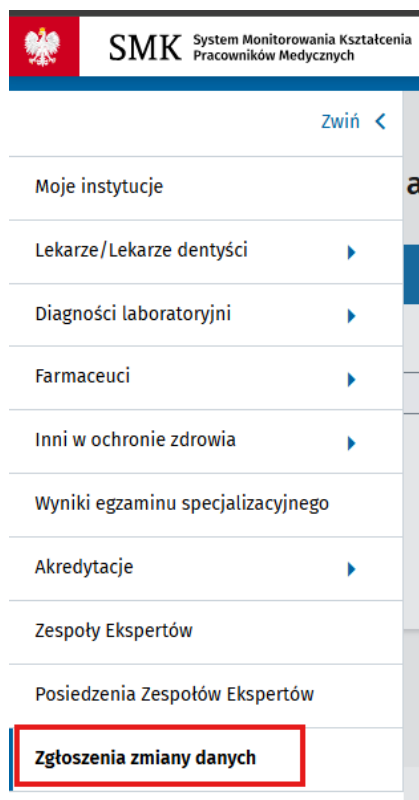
SMK System Monitorowania Kształcenia Pracowników Medycznych

Zwiń

Moje instytucje

Lekarze/Lekarze dentyści

Diagności laboratoryjni

Farmaceuci

Inni w ochronie zdrowia

Wyniki egzaminu specjalizacyjnego

Akredytacje

Zespoły Ekspertów

Posiedzenia Zespołów Ekspertów

Zgłoszenia zmiany danych